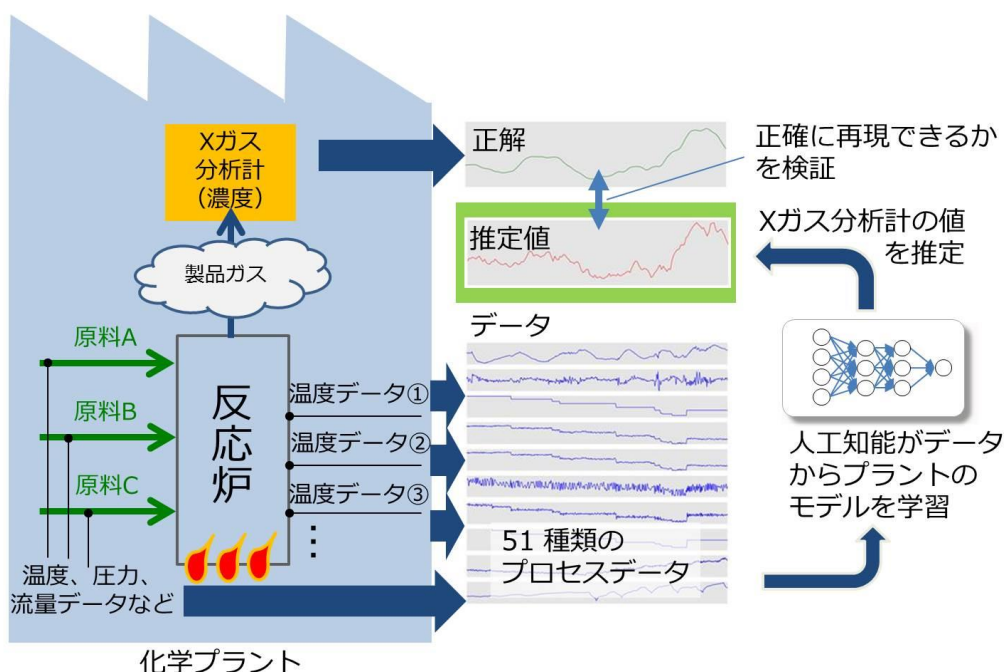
Xガス
分析計
(濃度)

製品ガス

原料A

原料B

原料C

反
応
炉

温度データ①

温度データ②

温度データ③

⋮

温度、圧力、
流量データなど

化学プラント

正解

推定値

正確に再現できるか
を検証

Xガス分析計の値
を推定

データ

51 種類の
プロセスデータ

人工知能がデータ
からプラントの
モデルを学習